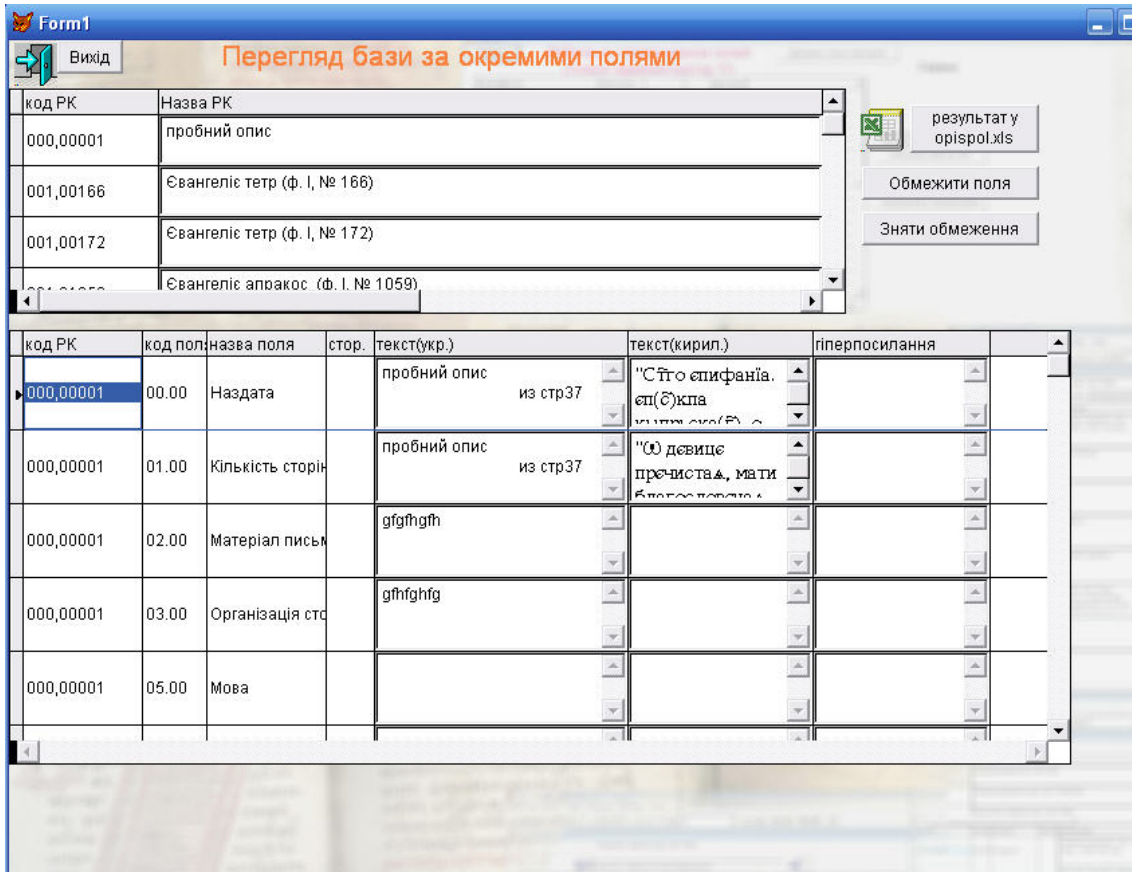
Form1

Вихід

Перегляд бази за окремими полями

| код РК | Назва РК |
|---|---|
| 000,00001 | пробний опис |
| 001,00166 | Євангеліє тетр (ф. І, № 166) |
| 001,00172 | Євангеліє тетр (ф. І, № 172) |
| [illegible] | Євангеліє апракос (ф. І, № 1059) |

результат у opispol.xls

Обмежити поля

Зняти обмеження

| код РК | код пол | назва поля | стор. | текст(укр.) | текст(кирил.) | гіперпосилання |
|---|---|---|---|---|---|---|
| 000,00001 | 00.00 | Наздата | | пробний опис из стр37 | "Сто епифанїа. еп(с)кпа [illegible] | |
| 000,00001 | 01.00 | Кількість сторін | | пробний опис из стр37 | "Ѡ девице пречистаѧ, мати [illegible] | |
| 000,00001 | 02.00 | Матеріал письм | | gfgfhgfh | | |
| 000,00001 | 03.00 | Організація сто | | gfhfghfg | | |
| 000,00001 | 05.00 | Мова | | | | |